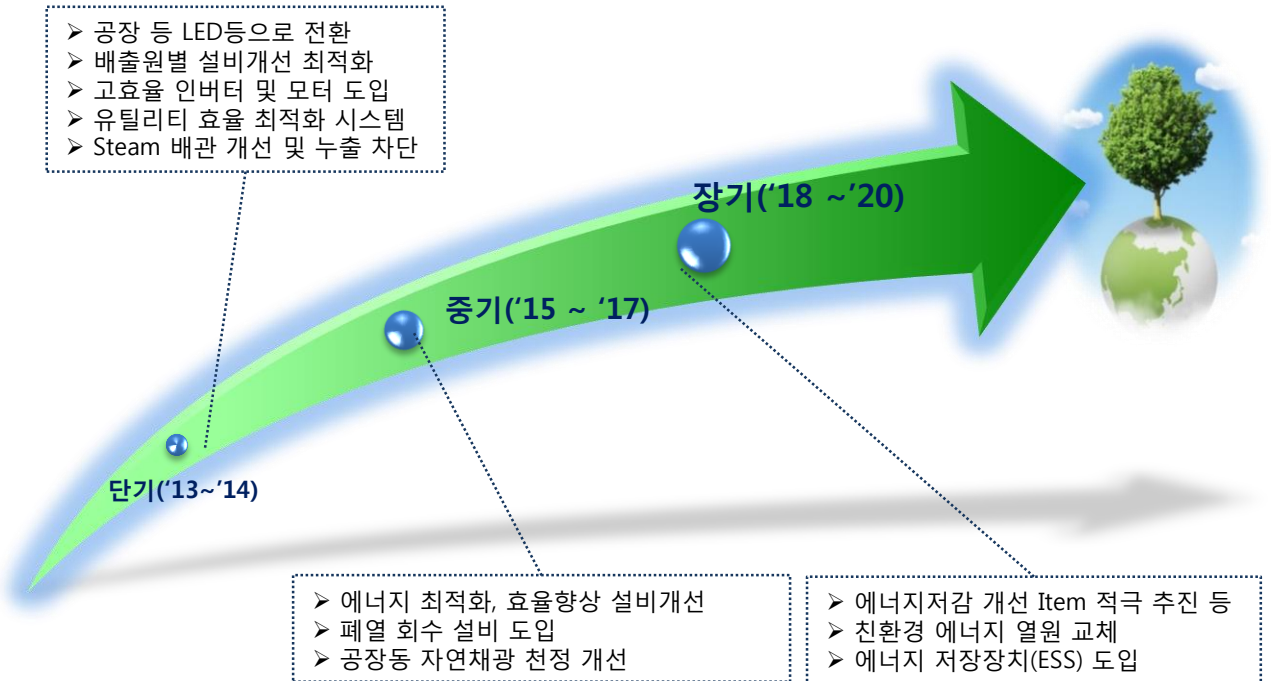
➢ 공장 등 LED등으로 전환
➢ 배출원별 설비개선 최적화
➢ 고효율 인버터 및 모터 도입
➢ 유틸리티 효율 최적화 시스템
➢ Steam 배관 개선 및 누출 차단

장기('18 ~'20)

중기('15 ~ '17)

단기('13~'14)

➢ 에너지 최적화, 효율향상 설비개선
➢ 폐열 회수 설비 도입
➢ 공장동 자연채광 천정 개선

➢ 에너지저감 개선 Item 적극 추진 등
➢ 친환경 에너지 열원 교체
➢ 에너지 저장장치(ESS) 도입